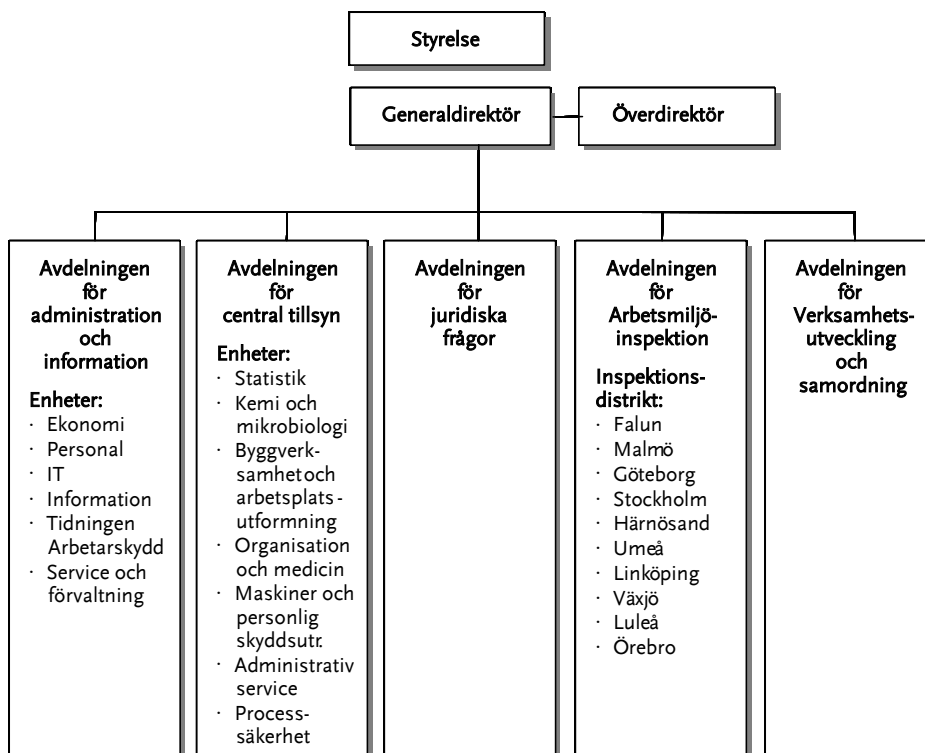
Styrelse

Generaldirektör

Överdirektör

Avdelningen för administration och information

Enheter:
· Ekonomi
· Personal
· IT
· Information
· Tidningen Arbetarskydd
· Service och förvaltning

Avdelningen för central tillsyn

Enheter:
· Statistik
· Kemi och mikrobiologi
· Byggverksamhetoch arbetsplats-utformning
· Organisation och medicin
· Maskiner och personlig skyddsutr.
· Administrativ service
· Processsäkerhet

Avdelningen för juridiska frågor

Avdelningen för Arbetsmiljöinspektion

Inspektionsdistrikt:
· Falun
· Malmö
· Göteborg
· Stockholm
· Härnösand
· Umeå
· Linköping
· Växjö
· Luleå
· Örebro

Avdelningen för Verksamhetsutveckling och samordning